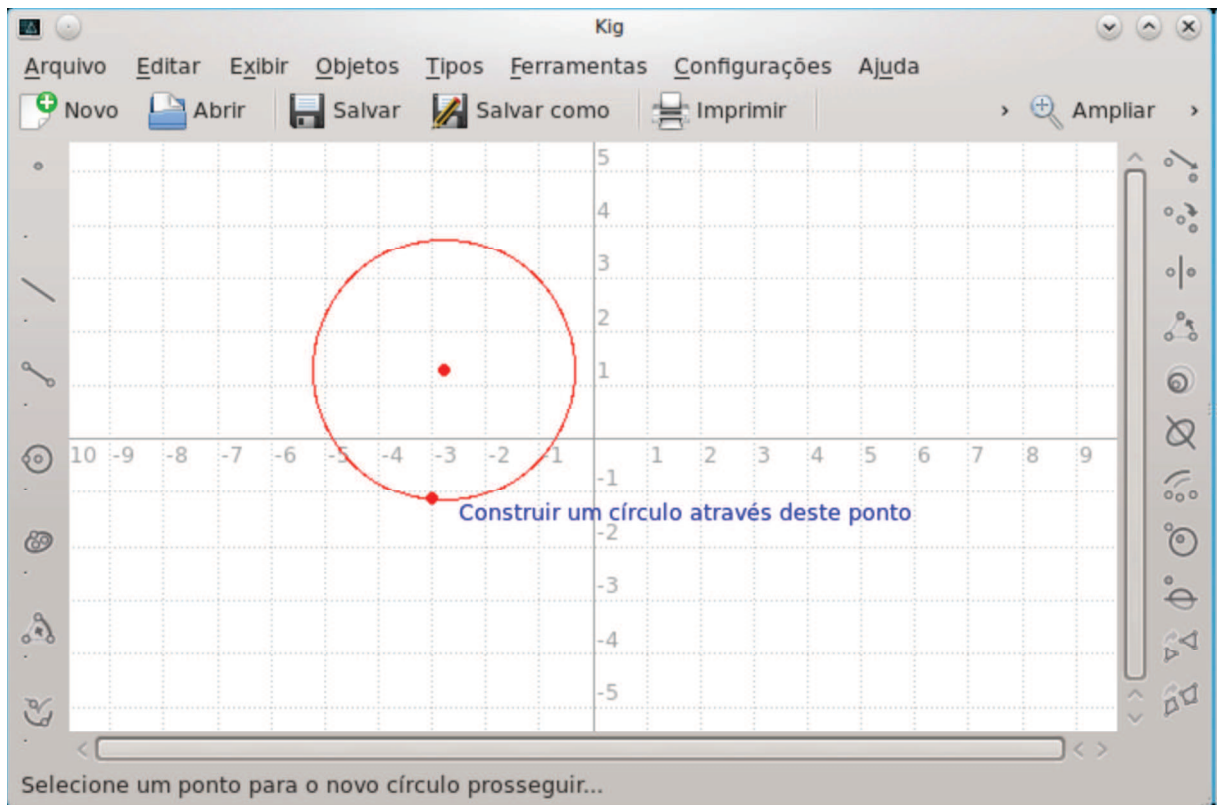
Kig

Arquivo Editar Exibir Objetos Tipos Ferramentas Configurações Ajuda

Novo Abrir Salvar Salvar como Imprimir Ampliar

5
4
3
2
1
10 -9 -8 -7 -6 -5 -4 -3 -2 -1 1 2 3 4 5 6 7 8 9
-1
-2
-3
-4
-5

Construir um círculo através deste ponto

Selecione um ponto para o novo círculo prosseguir...